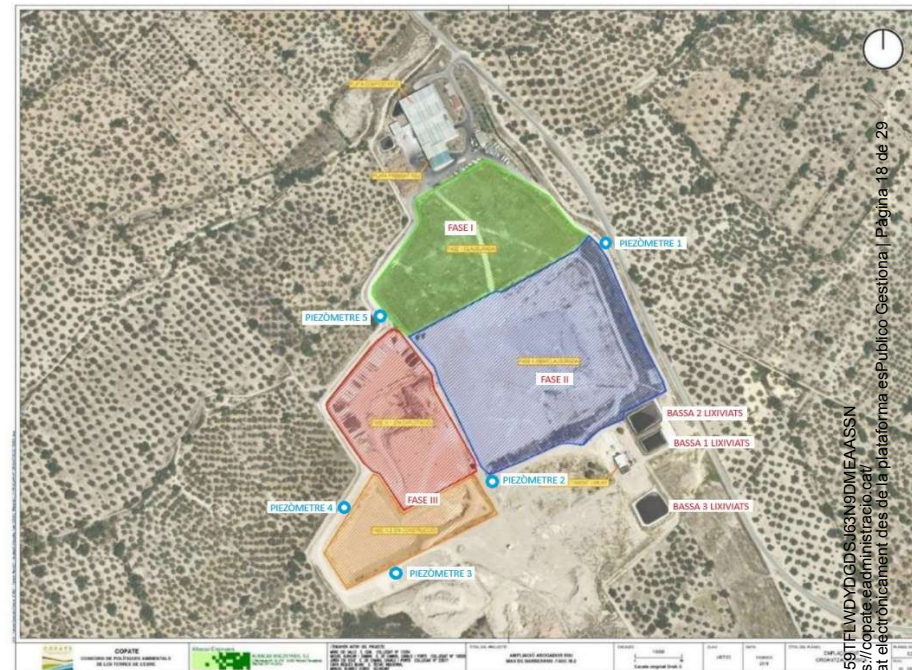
FASE I

PIEZÒMETRE 1

PIEZÒMETRE 5

FASE II

BASSA 2 LIXIVIATS

BASSA 1 LIXIVIATS

PIEZÒMETRE 2

FASE III

PIEZÒMETRE 4

BASSA 3 LIXIVIATS

PIEZÒMETRE 3

COPATE
CONSORCI DE POLÍTIQUES AMBIENTALS DE LES TERRES DE L'EBRE

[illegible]

AMPLIACIÓ ABOCADOR DEL MAS DE BARBERANS. FASE III.2

59TFLWDYDGDSJ63N9DMEAASSN
https://copate.eadministracio.cat/
Signat electrònicament des de la plataforma esPublico Gestiona | Pàgina 18 de 29